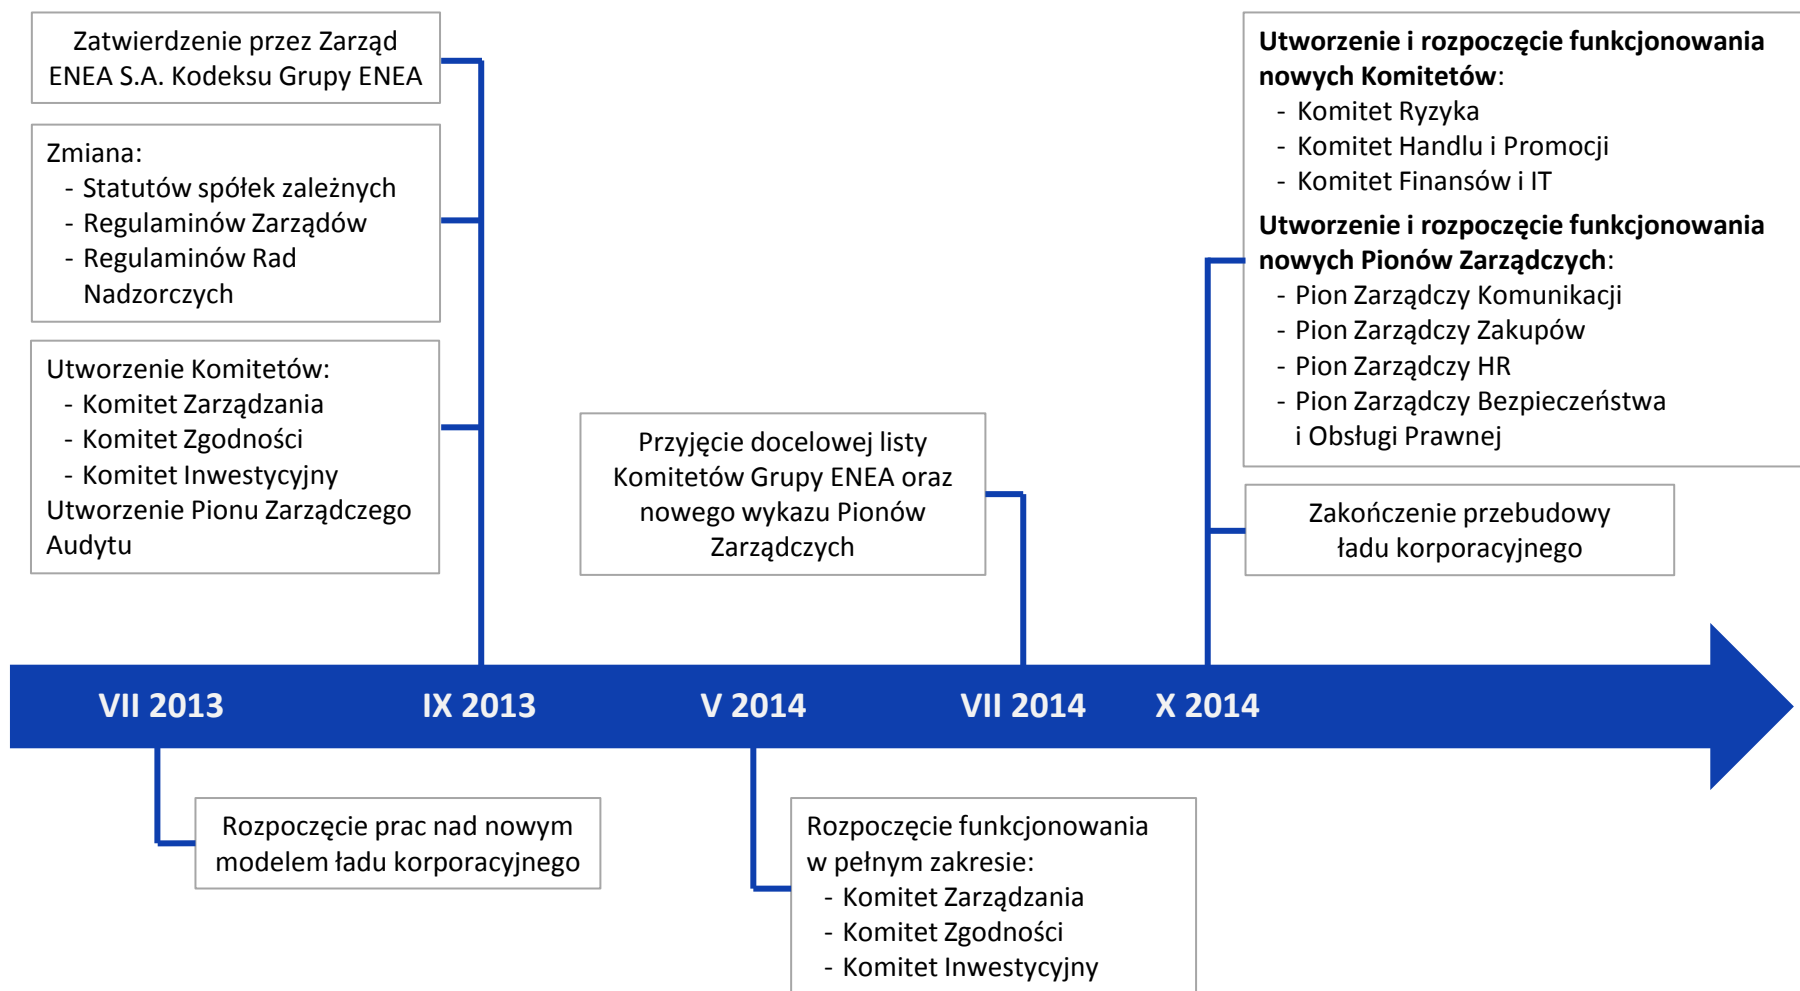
Zatwierdzenie przez Zarząd ENEA S.A. Kodeksu Grupy ENEA

Zmiana:
- Statutów spółek zależnych
- Regulaminów Zarządów
- Regulaminów Rad Nadzorczych

Utworzenie Komitetów:
- Komitet Zarządzania
- Komitet Zgodności
- Komitet Inwestycyjny
Utworzenie Pionu Zarządczego Audytu

Przyjęcie docelowej listy Komitetów Grupy ENEA oraz nowego wykazu Pionów Zarządczych

**Utworzenie i rozpoczęcie funkcjonowania nowych Komitetów**:
- Komitet Ryzyka
- Komitet Handlu i Promocji
- Komitet Finansów i IT
**Utworzenie i rozpoczęcie funkcjonowania nowych Pionów Zarządczych**:
- Pion Zarządczy Komunikacji
- Pion Zarządczy Zakupów
- Pion Zarządczy HR
- Pion Zarządczy Bezpieczeństwa i Obsługi Prawnej

Zakończenie przebudowy ładu korporacyjnego

VII 2013 IX 2013 V 2014 VII 2014 X 2014

Rozpoczęcie prac nad nowym modelem ładu korporacyjnego

Rozpoczęcie funkcjonowania w pełnym zakresie:
- Komitet Zarządzania
- Komitet Zgodności
- Komitet Inwestycyjny